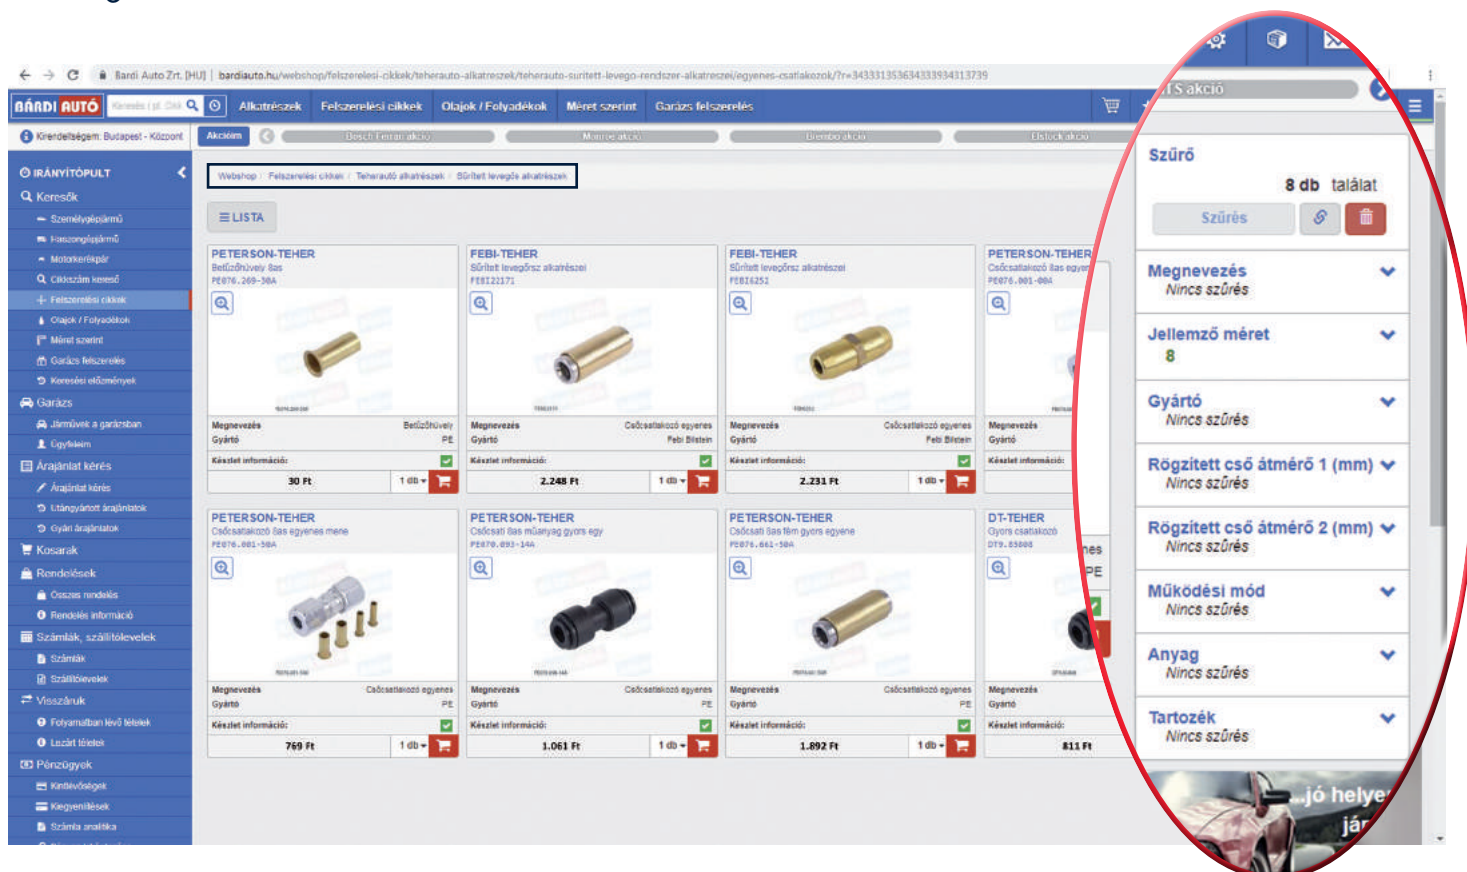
Bardi Auto Zrt. [HU] | bardiauto.hu/webshop/felszerelesi-cikkek/teherauto-alkatreszek/teherauto-suritett-levego-rendszer-alkatreszei/egyenes-csatlakozok/?r=343331353634333934313739

BÁRDI AUT�ó Keresés | pl. Cikk Alkatrészek Felszerelési cikkek Olajok / Folyadékok Méret szerint Garázs felszerelés

Kirendeltségem: Budapest - Központ Akcióim Bosch Fintan akció Monroe akció Brembo akció Elstock akció TS akció

IRÁNYÍTÓPULT
Keresők
Személygépjármű
Haszongépjármű
Motorkerékpár
Cikkszám keresés
Felszerelési cikkek
Olajok / Folyadékok
Méret szerint
Garázs felszerelés
Keresési előzmények
Garázs
Járművek a garázsban
Ügyfeleim
Árajánlat kérés
Árajánlat kérés
Utángyártott árajánlatok
Gyári árajánlatok
Kosarak
Rendelések
Összes rendelés
Rendelési információ
Számlák, szállítólevelek
Számlák
Szállítólevelek
Visszáruk
Folyamatban lévő tételek
Lezárt tételek
Pénzügyek
Kintlévőségek
Kiegyenlítések
Számla analitika

Webshop / Felszerelési cikkek / Teherautó alkatrészek / Sűrített levegős alkatrészek

LISTA

PETERSON-TEHER
Betűzőhüvely 8as
PE076.269-38A
Megnevezés Betűzőhüvely
Gyártó PE
Készlet információ:
30 Ft 1 db

FEBI-TEHER
Sűrített levegőrsz alkatrészei
FEBI22171
Megnevezés Csőcsatlakozó egyenes
Gyártó Febi Bilstein
Készlet információ:
2.248 Ft 1 db

FEBI-TEHER
Sűrített levegőrsz alkatrészei
FEBI6252
Megnevezés Csőcsatlakozó egyenes
Gyártó Febi Bilstein
Készlet információ:
2.231 Ft 1 db

PETERSON-TEHER
Csőcsatlakozó 8as egyen
PE076.081-08A
Megnevezés
Gyártó
Készlet információ:

PETERSON-TEHER
Csőcsatlakozó 8as egyenes mene
PE076.081-38A
Megnevezés Csőcsatlakozó egyenes
Gyártó PE
Készlet információ:
769 Ft 1 db

PETERSON-TEHER
Csőcsatl 8as műanyag gyors egy
PE070.093-14A
Megnevezés Csőcsatlakozó egyenes
Gyártó PE
Készlet információ:
1.061 Ft 1 db

PETERSON-TEHER
Csőcsatl 8as fém gyors egyene
PE076.661-38A
Megnevezés Csőcsatlakozó egyenes
Gyártó PE
Készlet információ:
1.892 Ft 1 db

DT-TEHER
Gyors csatlakozó
DT9.85808
Megnevezés nes
Gyártó PE
Készlet információ:
811 Ft

Szűrő
8 db találat
Szűrés
Megnevezés
Nincs szűrés
Jellemző méret
8
Gyártó
Nincs szűrés
Rögzített cső átmérő 1 (mm)
Nincs szűrés
Rögzített cső átmérő 2 (mm)
Nincs szűrés
Működési mód
Nincs szűrés
Anyag
Nincs szűrés
Tartozék
Nincs szűrés
...jó helye
jár